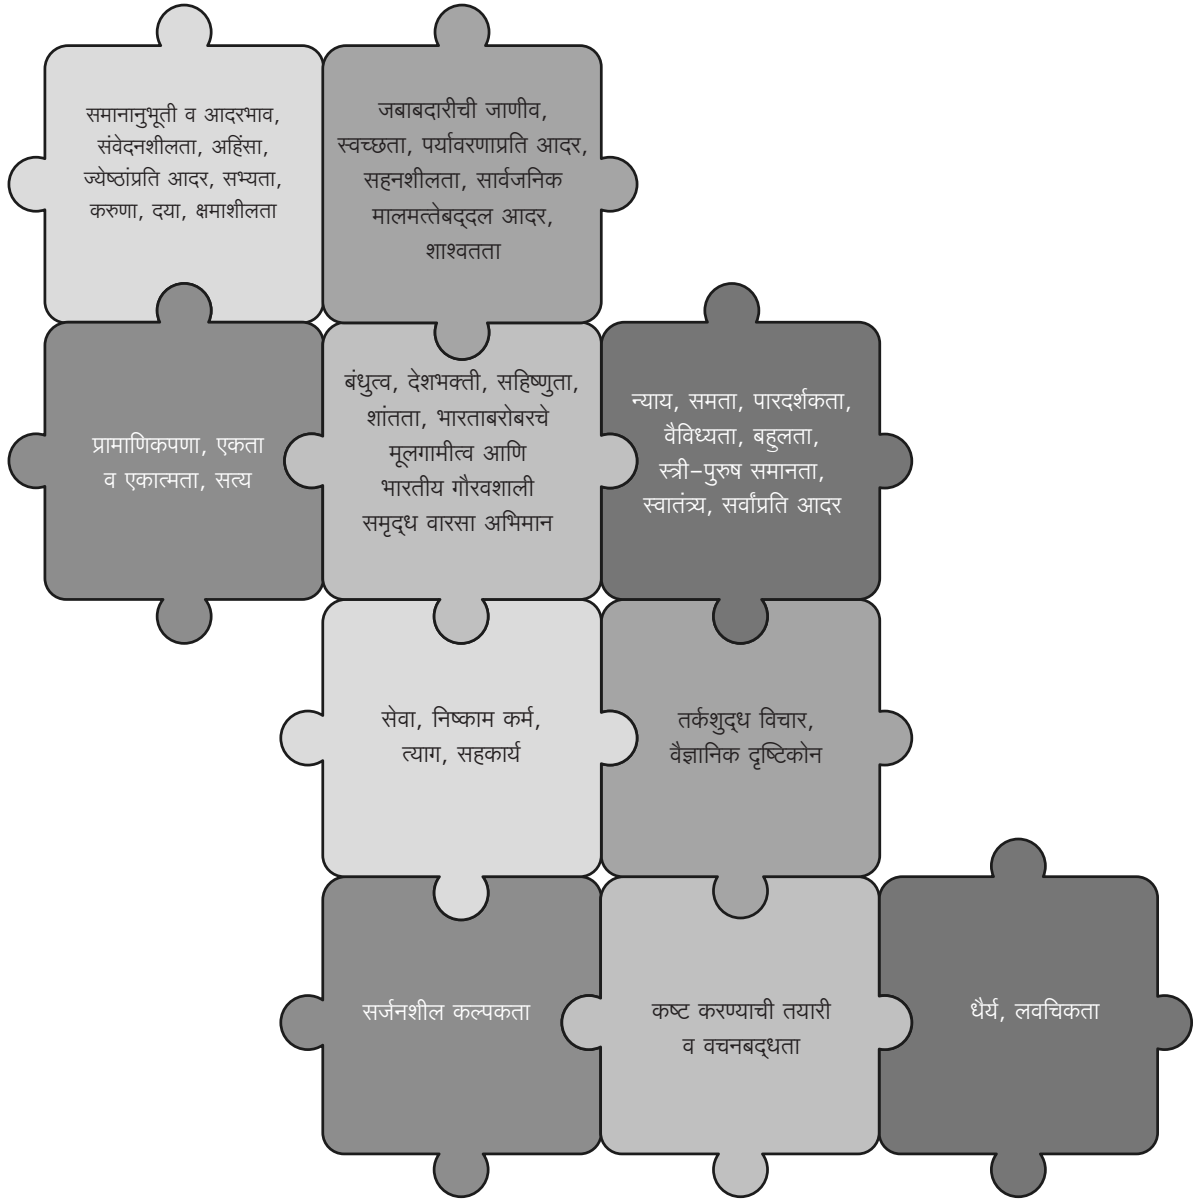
समानानुभूती व आदरभाव, संवेदनशीलता, अहिंसा, ज्येष्ठांप्रति आदर, सभ्यता, करुणा, दया, क्षमाशीलता

जबाबदारीची जाणीव, स्वच्छता, पर्यावरणाप्रति आदर, सहनशीलता, सार्वजनिक मालमत्तेबद्दल आदर, शाश्वतता

प्रामाणिकपणा, एकता व एकात्मता, सत्य

बंधुत्व, देशभक्ती, सहिष्णुता, शांतता, भारताबरोबरचे मूलगामीत्व आणि भारतीय गौरवशाली समृद्ध वारसा अभिमान

न्याय, समता, पारदर्शकता, वैविध्यता, बहुलता, स्त्री–पुरुष समानता, स्वातंत्र्य, सर्वांप्रति आदर

सेवा, निष्काम कर्म, त्याग, सहकार्य

तर्कशुद्ध विचार, वैज्ञानिक दृष्टिकोन

सर्जनशील कल्पकता

कष्ट करण्याची तयारी व वचनबद्धता

धैर्य, लवचिकता